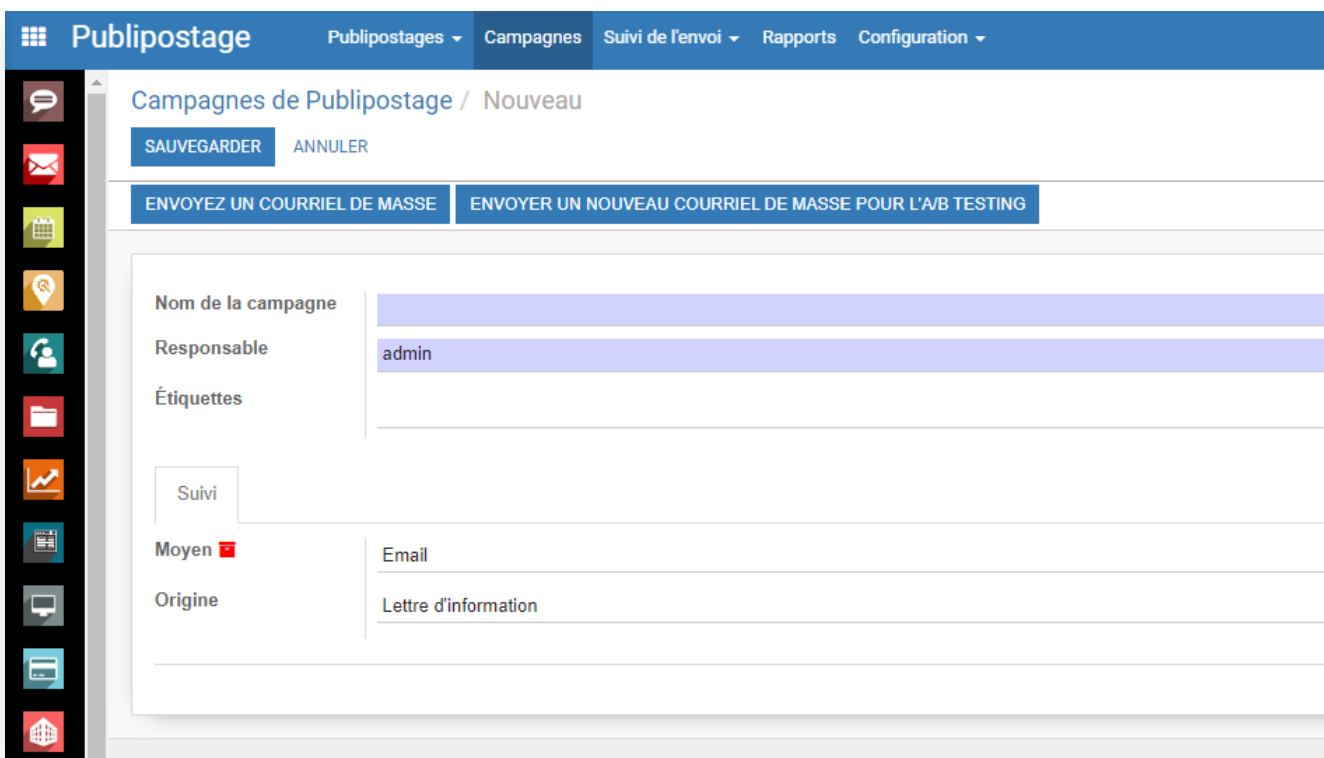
Publipostage Publipostages Campagnes Suivi de l'envoi Rapports Configuration

Campagnes de Publipostage / Nouveau

SAUVEGARDER ANNULER

ENVOYEZ UN COURRIEL DE MASSE ENVOYER UN NOUVEAU COURRIEL DE MASSE POUR L'A/B TESTING

Nom de la campagne

Responsable admin

Étiquettes

Suivi

Moyen Email

Origine Lettre d'information